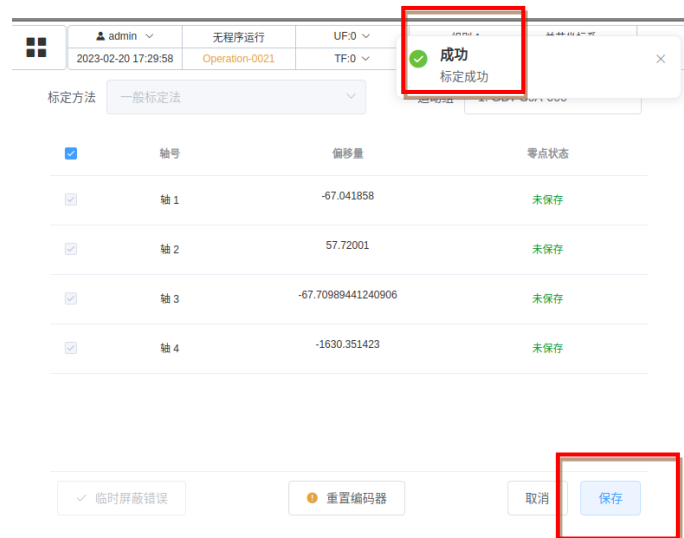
admin
2023-02-20 17:29:58
无程序运行
Operation-0021
UF:0
TF:0
成功
标定成功

标定方法
一般标定法
运动组
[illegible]

| 轴号 | 偏移量 | 零点状态 |
|---|---|---|
| 轴 1 | -67.041858 | 未保存 |
| 轴 2 | 57.72001 | 未保存 |
| 轴 3 | -67.70989441240906 | 未保存 |
| 轴 4 | -1630.351423 | 未保存 |

临时屏蔽错误
重置编码器
取消
保存